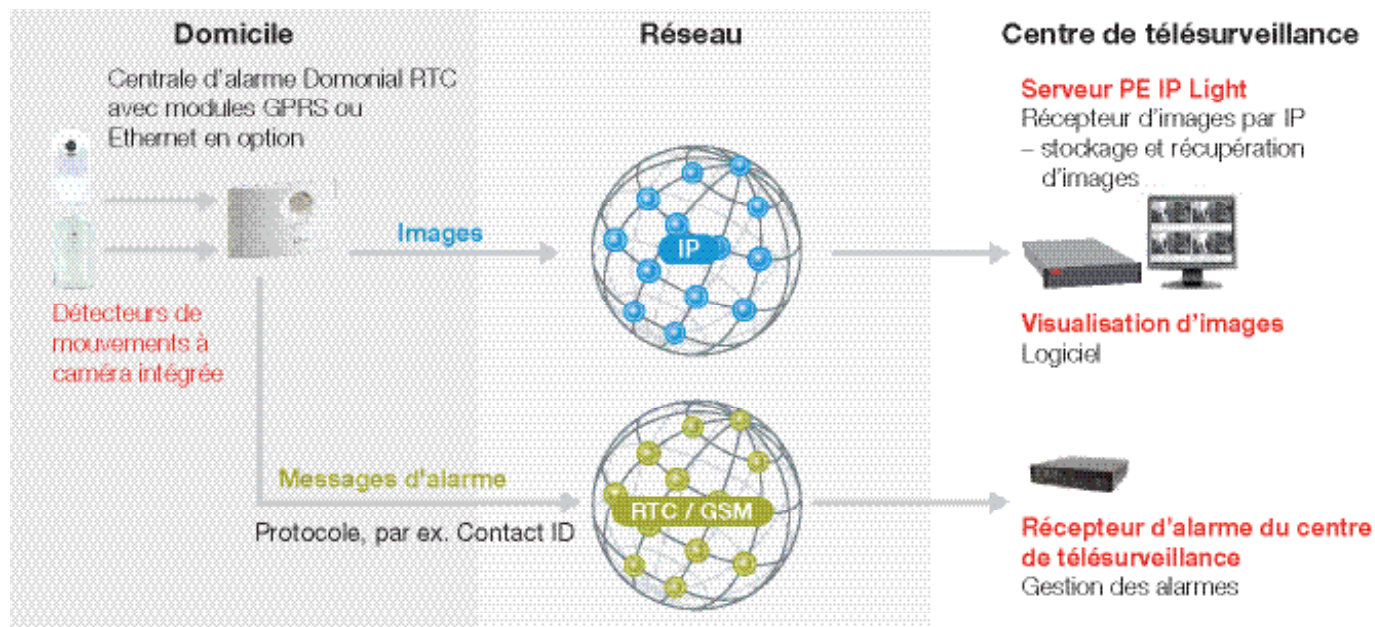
Domicile

Centrale d'alarme Domonial RTC avec modules GPRS ou Ethernet en option

Détecteurs de mouvements à caméra intégrée

Réseau

Images

IP

Messages d'alarme

Protocole, par ex. Contact ID

RTC / GSM

Centre de télésurveillance

Serveur PE IP Light
Récepteur d'images par IP – stockage et récupération d'images

Visualisation d'images
Logiciel

Récepteur d'alarme du centre de télésurveillance
Gestion des alarmes